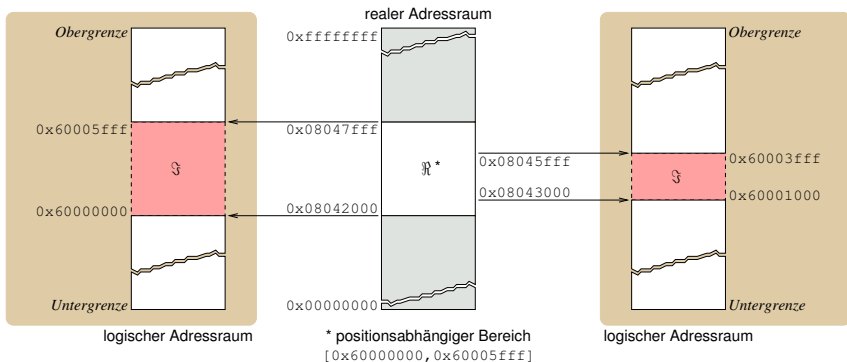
realer Adressraum

Obergrenze

0x60005fff

$\mathfrak{S}$

0x60000000

Untergrenze

logischer Adressraum

0xffffffff

0x08047fff

$\mathfrak{R}^*$

0x08042000

0x00000000

* positionsabhängiger Bereich
[0x60000000,0x60005fff]

0x08045fff

0x08043000

Obergrenze

0x60003fff

$\mathfrak{S}$

0x60001000

Untergrenze

logischer Adressraum